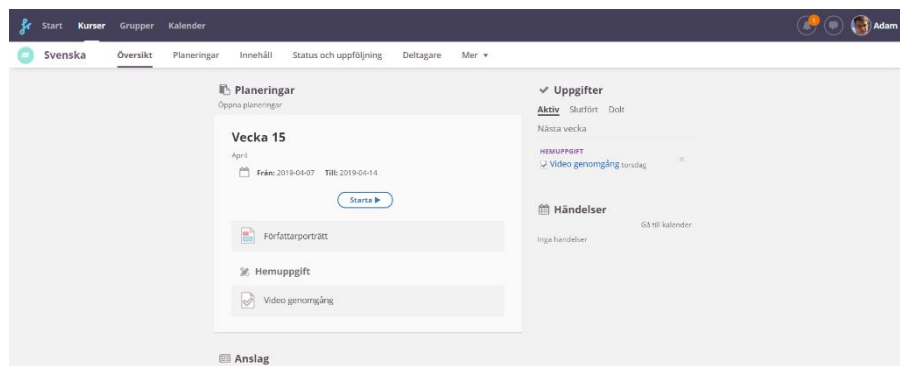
Start Kurser Grupper Kalender

1

Adam

Svenska Översikt Planeringar Innehåll Status och uppföljning Deltagare Mer ▾

Planeringar
Öppna planeringar

Vecka 15
April
Från: 2019-04-07 Till: 2019-04-14

Starta ▶

Författarporträtt

Hemuppgift

Video genomgång

Anslag

Uppgifter
Aktiv Slutfört Dolt
Nästa vecka

HEMUPPGIFT
Video genomgång torsdag

Händelser
Gå till kalender
Inga händelser